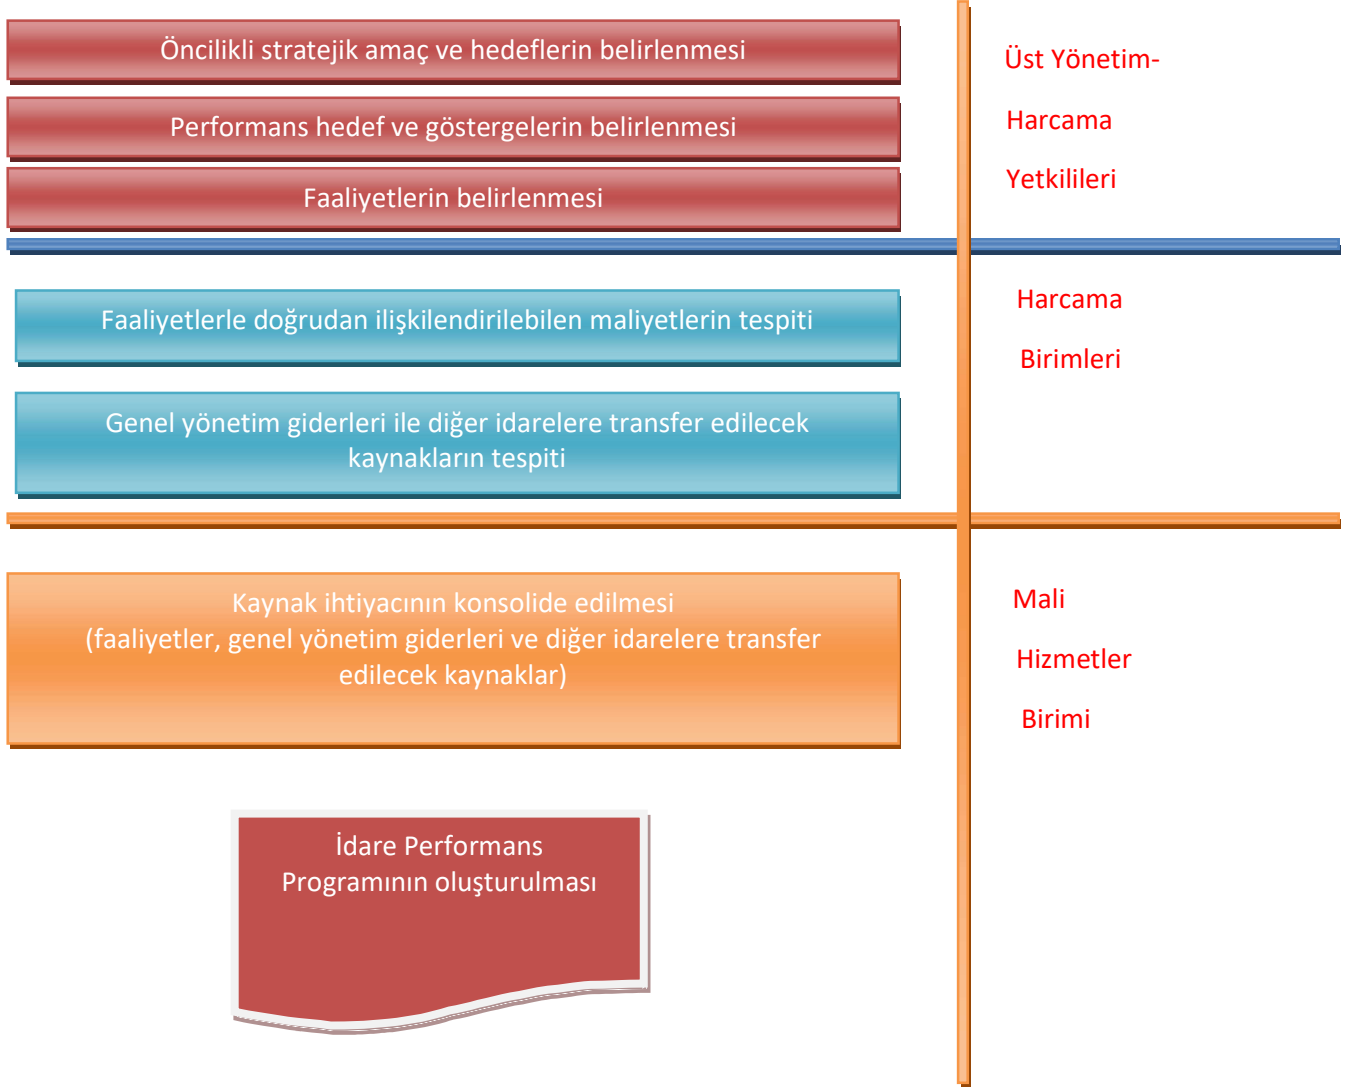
Öncilikli stratejik amaç ve hedeflerin belirlenmesi

Performans hedef ve göstergelerin belirlenmesi

Faaliyetlerin belirlenmesi

Üst Yönetim-

Harcama

Yetkilileri

Faaliyetlerle doğrudan ilişkilendirilebilen maliyetlerin tespiti

Genel yönetim giderleri ile diğer idarelere transfer edilecek kaynakların tespiti

Harcama

Birimleri

Kaynak ihtiyacının konsolide edilmesi
(faaliyetler, genel yönetim giderleri ve diğer idarelere transfer edilecek kaynaklar)

Mali

Hizmetler

Birimi

İdare Performans Programının oluşturulması